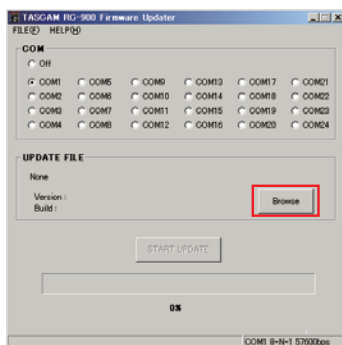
TASCAM RC-900 Firmware Updater
FILE(F) HELP(H)

COM
Off

| COM1 | COM5 | COM9 | COM13 | COM17 | COM21 |
|---|---|---|---|---|---|
| COM2 | COM6 | COM10 | COM14 | COM18 | COM22 |
| COM3 | COM7 | COM11 | COM15 | COM19 | COM23 |
| COM4 | COM8 | COM12 | COM16 | COM20 | COM24 |

UPDATE FILE
None
Version :
Build :
Browse

START UPDATE

0%

COM1 8-N-1 57600bps